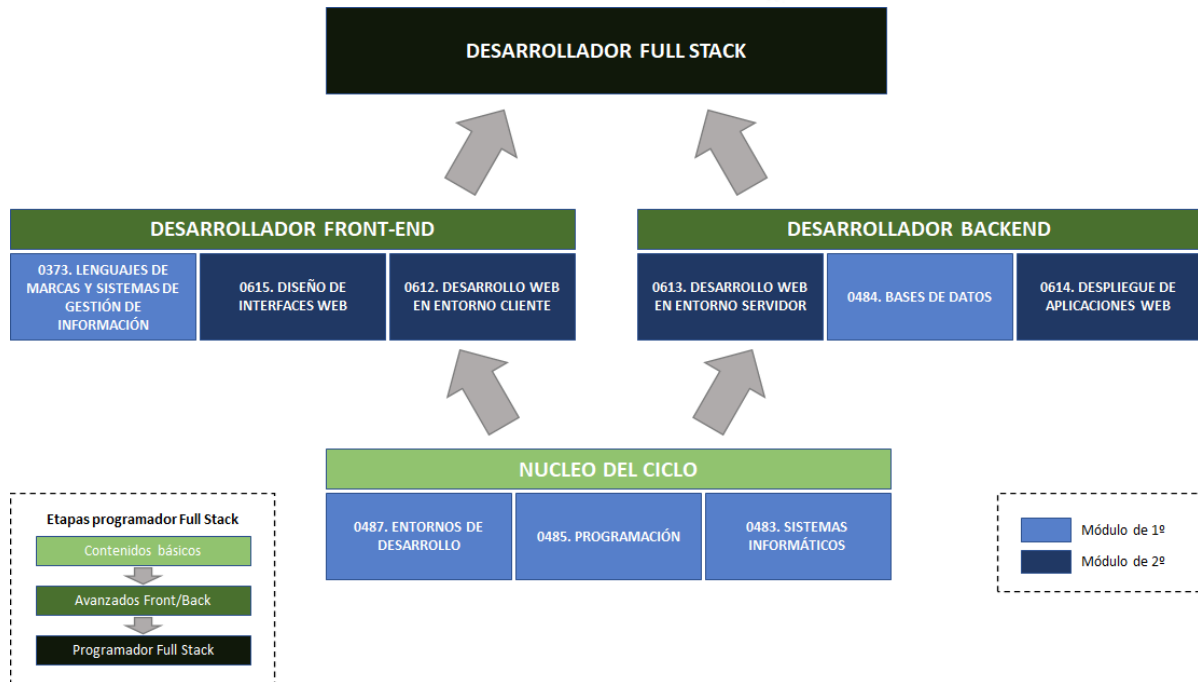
DESARROLLADOR FULL STACK

DESARROLLADOR FRONT-END

0373. LENGUAJES DE MARCAS Y SISTEMAS DE GESTIÓN DE INFORMACIÓN

0615. DISEÑO DE INTERFACES WEB

0612. DESARROLLO WEB EN ENTORNO CLIENTE

DESARROLLADOR BACKEND

0613. DESARROLLO WEB EN ENTORNO SERVIDOR

0484. BASES DE DATOS

0614. DESPLIEGUE DE APLICACIONES WEB

NUCLEO DEL CICLO

0487. ENTORNOS DE DESARROLLO

0485. PROGRAMACIÓN

0483. SISTEMAS INFORMÁTICOS

Etapas programador Full Stack

Contenidos básicos

Avanzados Front/Back

Programador Full Stack

Módulo de 1º

Módulo de 2º